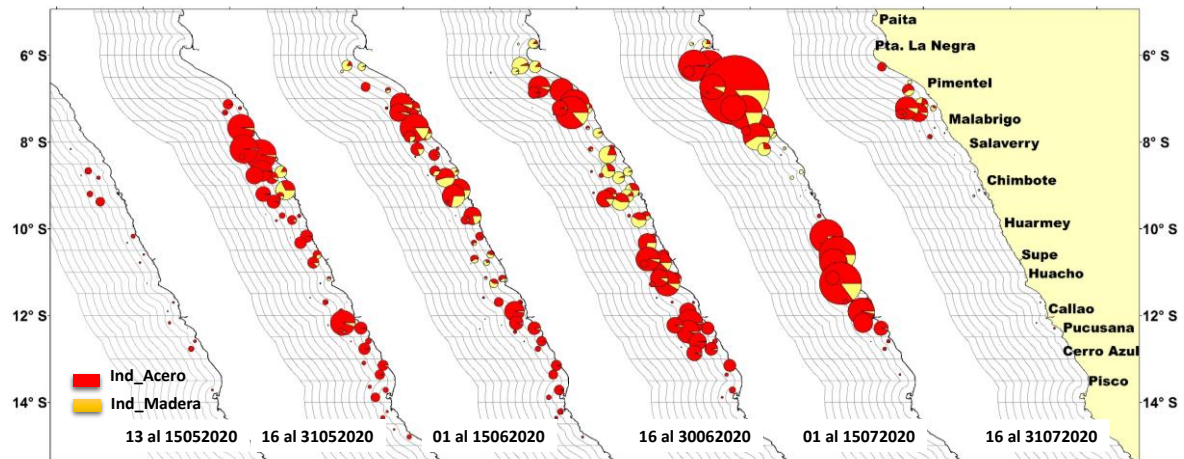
6° S
8° S
10° S
12° S
14° S

Paita
Pta. La Negra
Pimentel
Malabrigo
Salaverry
Chimbote
Huarmey
Supe
Huacho
Callao
Pucusana
Cerro Azul
Pisco

6° S
8° S
10° S
12° S
14° S

Ind_Acero
Ind_Madera

13 al 15052020
16 al 31052020
01 al 15062020
16 al 30062020
01 al 15072020
16 al 31072020